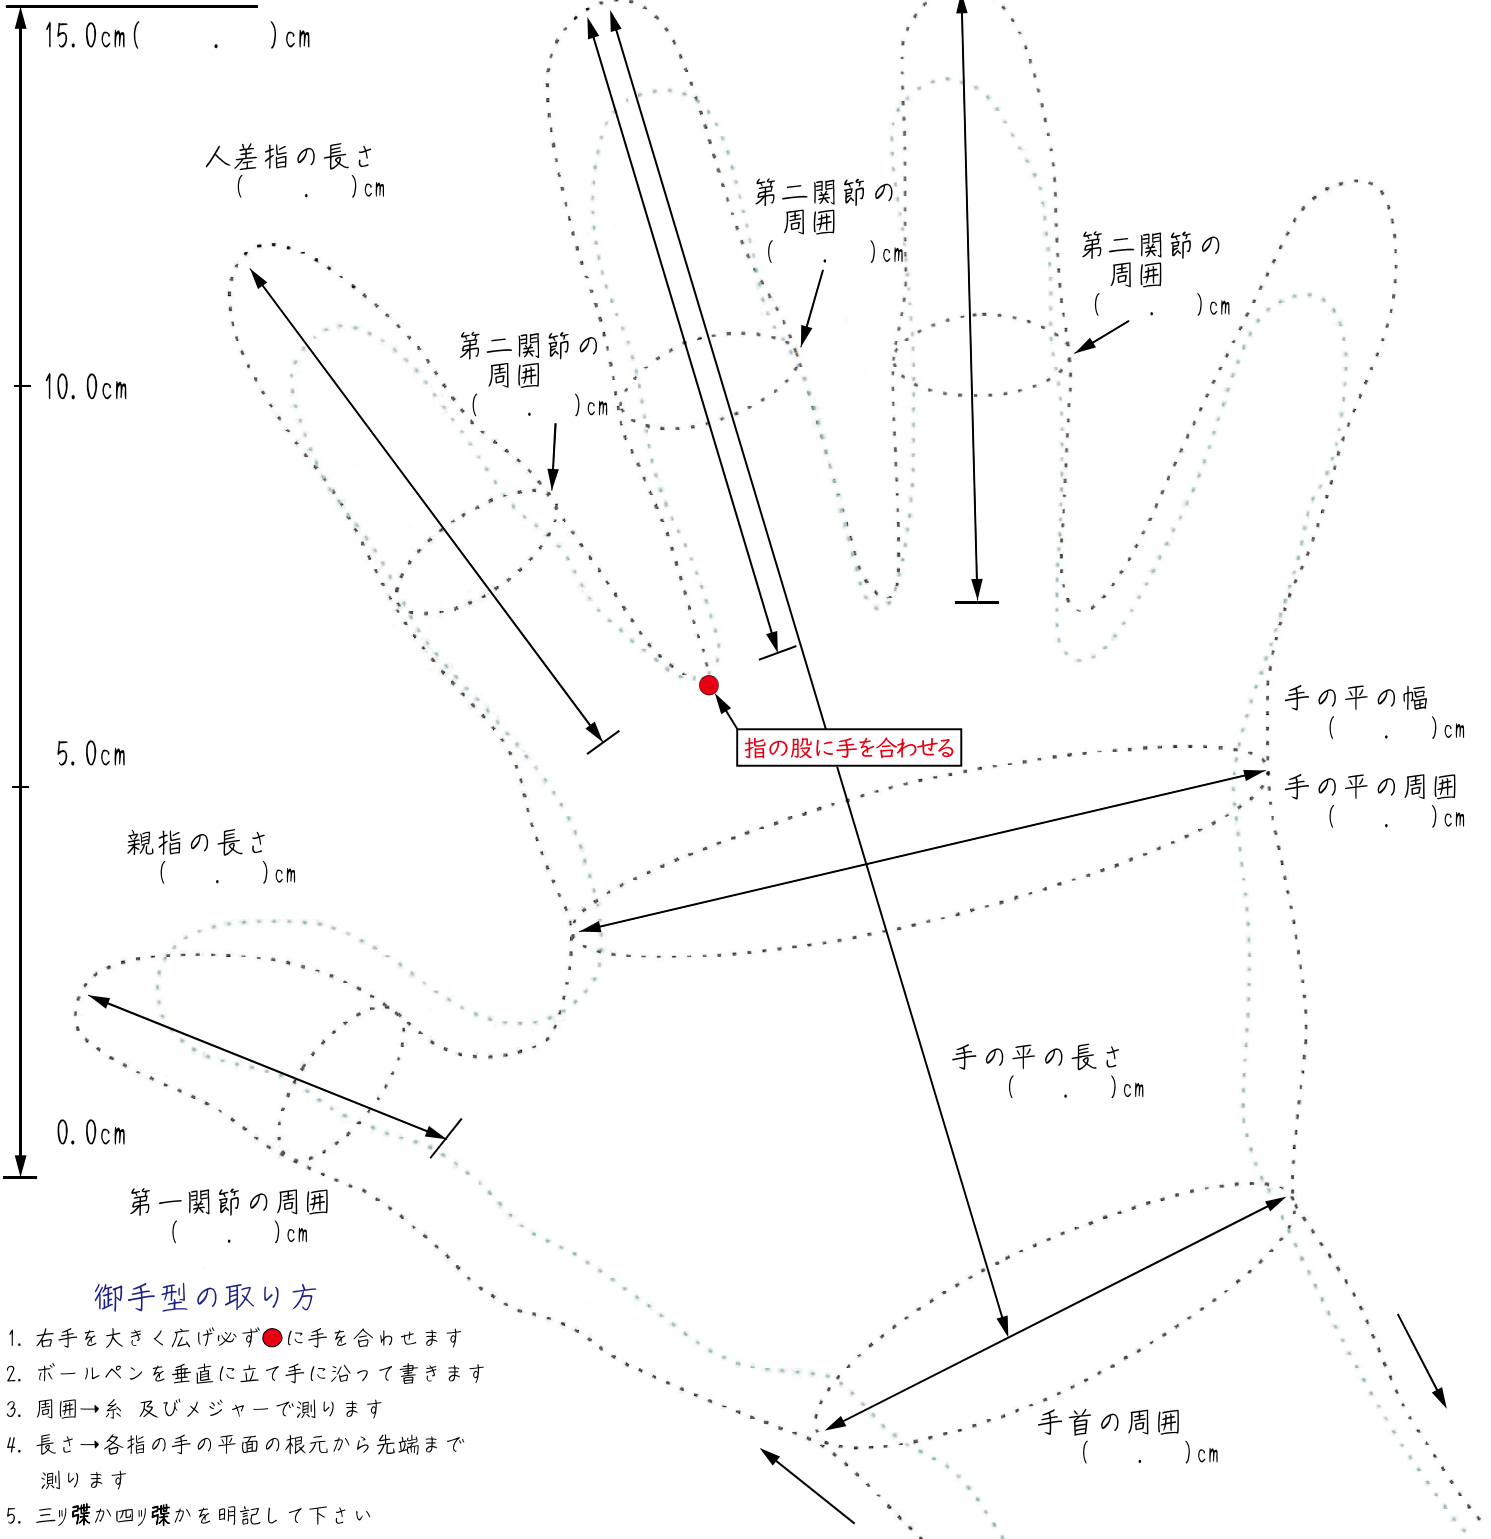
15.0cm(　　.　　)cm

人差指の長さ
(　　.　　)cm

第二関節の
周囲
(　　.　　)cm

第二関節の
周囲
(　　.　　)cm

第二関節の
周囲
(　　.　　)cm

10.0cm

5.0cm

指の股に手を合わせる

手の平の幅
(　　.　　)cm

手の平の周囲
(　　.　　)cm

親指の長さ
(　　.　　)cm

手の平の長さ
(　　.　　)cm

0.0cm

第一関節の周囲
(　　.　　)cm

手首の周囲
(　　.　　)cm

御手型の取り方

1. 右手を大きく広げ必ず●に手を合わせます
2. ボールペンを垂直に立て手に沿って書きます
3. 周囲→糸 及びメジャーで測ります
4. 長さ→各指の手の平面の根元から先端まで測ります
5. 三ッ祼か四ッ祼かを明記して下さい